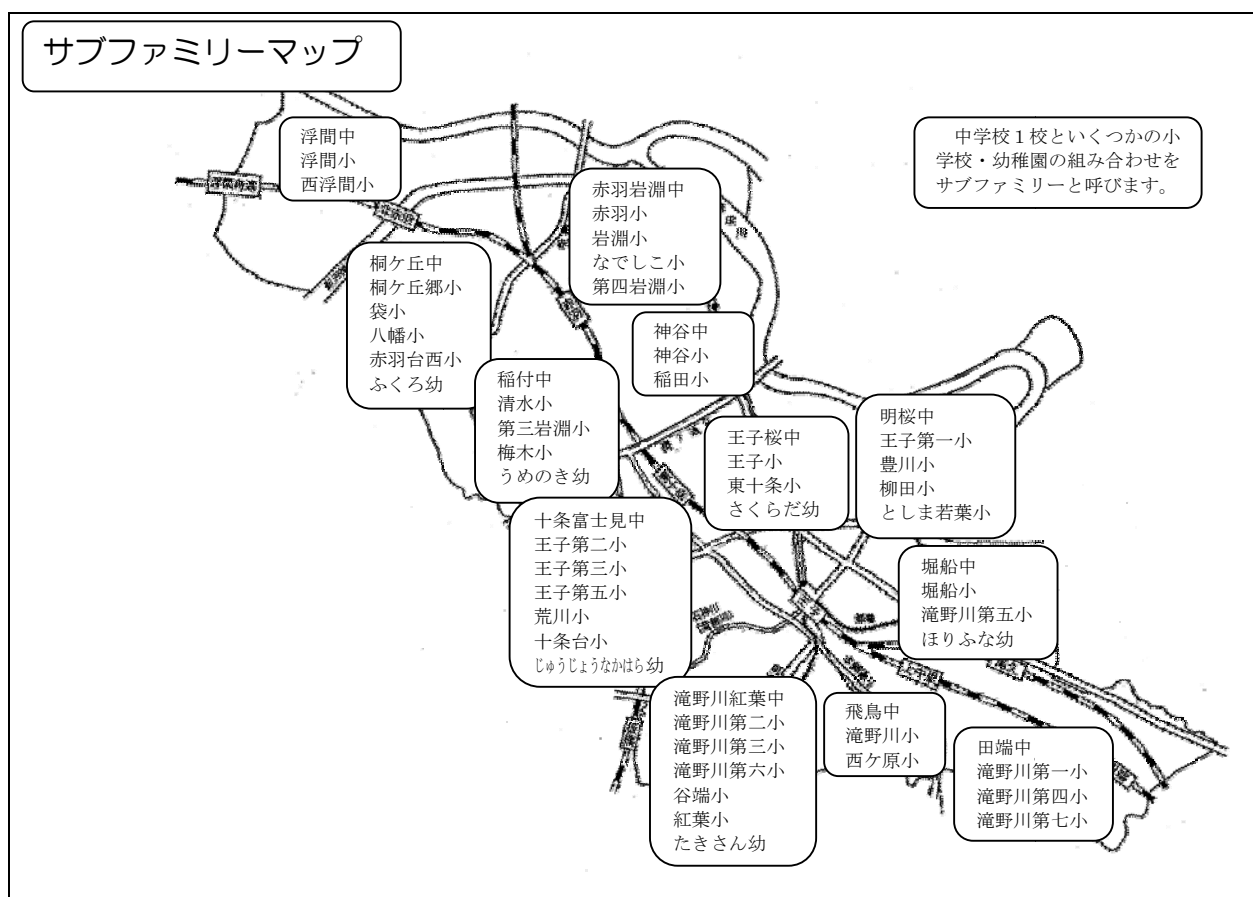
サブファミリーマップ

浮間中
浮間小
西浮間小

中学校１校といくつかの小学校・幼稚園の組み合わせをサブファミリーと呼びます。

赤羽岩淵中
赤羽小
岩淵小
なでしこ小
第四岩淵小

桐ケ丘中
桐ケ丘郷小
袋小
八幡小
赤羽台西小
ふくろ幼

神谷中
神谷小
稲田小

稲付中
清水小
第三岩淵小
梅木小
うめのき幼

明桜中
王子第一小
豊川小
柳田小
としま若葉小

王子桜中
王子小
東十条小
さくらだ幼

十条富士見中
王子第二小
王子第三小
王子第五小
荒川小
十条台小
じゅうじょうなかはら幼

堀船中
堀船小
滝野川第五小
ほりふな幼

滝野川紅葉中
滝野川第二小
滝野川第三小
滝野川第六小
谷端小
紅葉小
たきさん幼

飛鳥中
滝野川小
西ケ原小

田端中
滝野川第一小
滝野川第四小
滝野川第七小